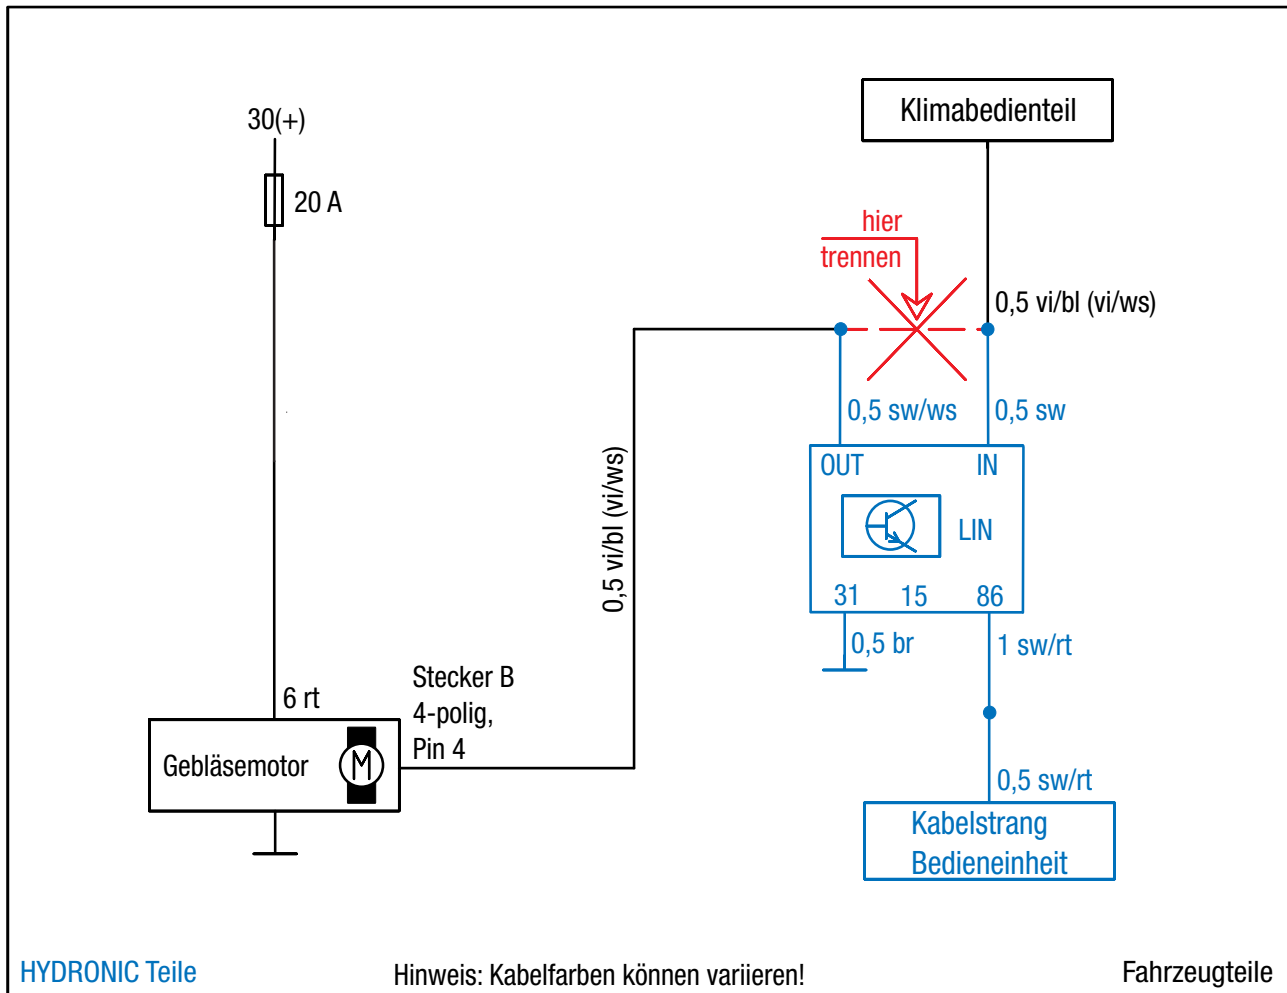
30(+)

20 A

Klimabedienteil

hier trennen

0,5 vi/bl (vi/ws)

0,5 sw/ws

0,5 sw

OUT

IN

LIN

31

15

86

0,5 br

1 sw/rt

0,5 sw/rt

Kabelstrang Bedieneinheit

0,5 vi/bl (vi/ws)

6 rt

Stecker B
4-polig,
Pin 4

Gebläsemotor

M

HYDRONIC Teile

Hinweis: Kabelfarben können variieren!

Fahrzeugteile